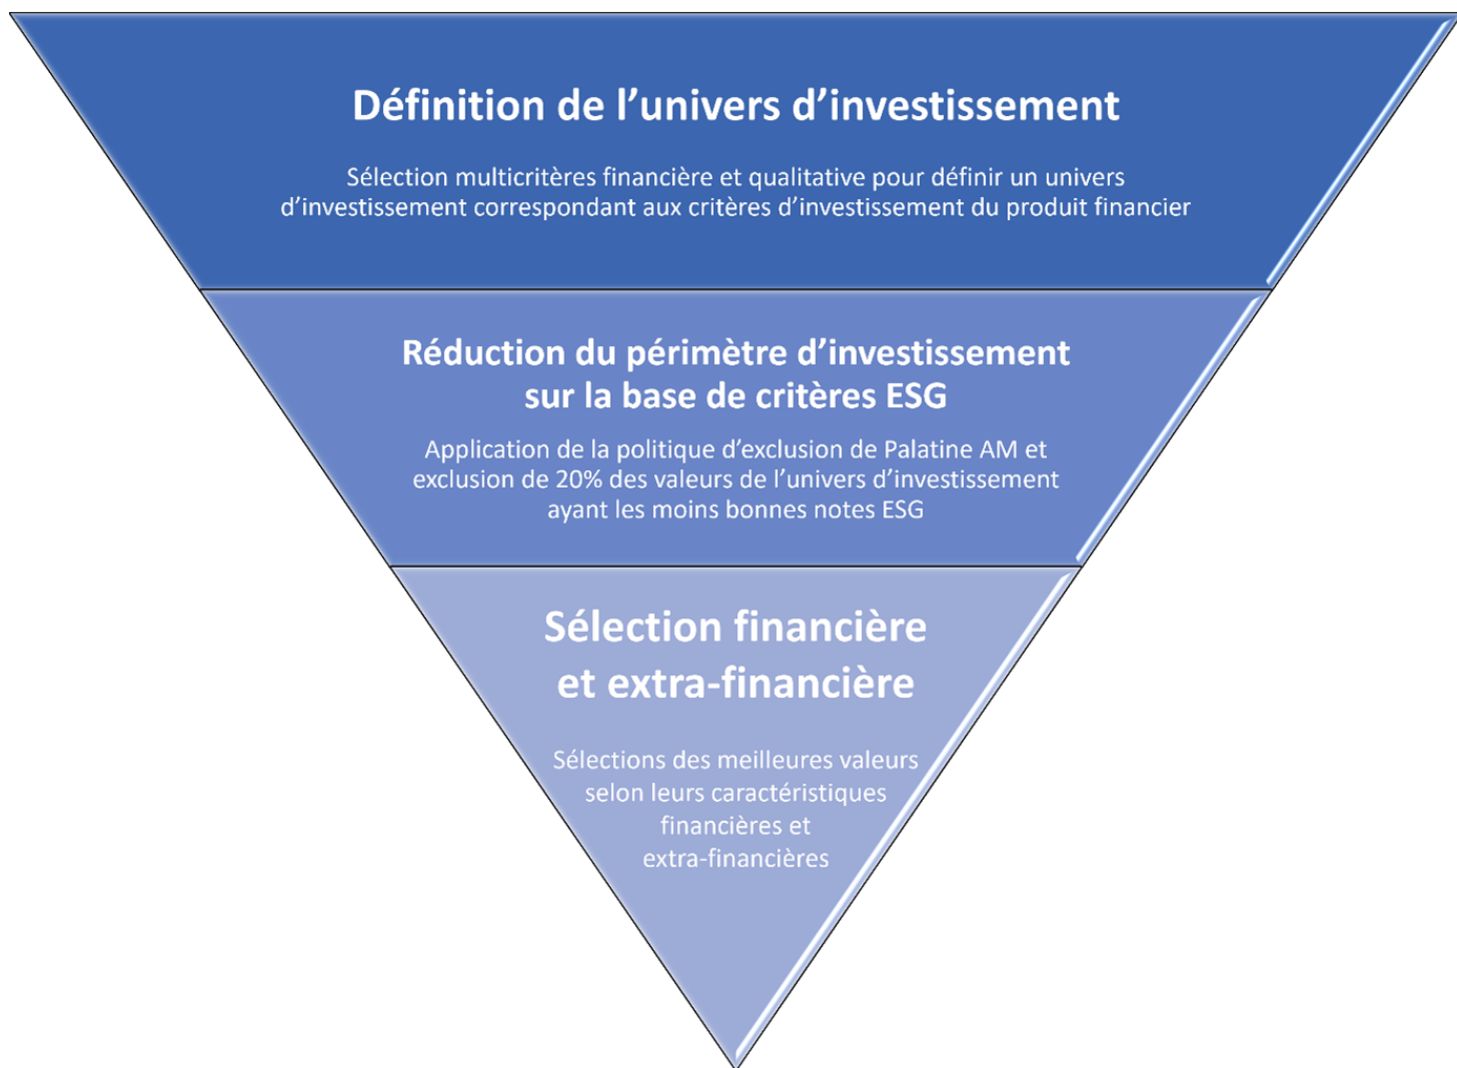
Définition de l’univers d’investissement

Sélection multicritères financière et qualitative pour définir un univers d’investissement correspondant aux critères d’investissement du produit financier

Réduction du périmètre d’investissement sur la base de critères ESG

Application de la politique d’exclusion de Palatine AM et exclusion de 20% des valeurs de l’univers d’investissement ayant les moins bonnes notes ESG

Sélection financière et extra-financière

Sélections des meilleures valeurs selon leurs caractéristiques financières et extra-financières